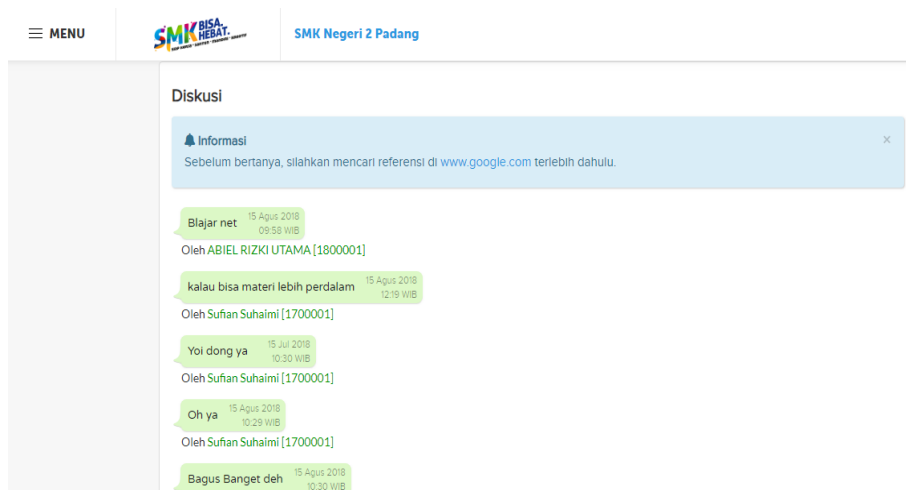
MENU

SMK BISA. HEBAT.

SMK Negeri 2 Padang

Diskusi

Informasi
Sebelum bertanya, silahkan mencari referensi di www.google.com terlebih dahulu.

×

Blajar net 15 Agus 2018 09:58 WIB
Oleh ABIEL RIZKI UTAMA [1800001]

kalau bisa materi lebih perdalam 15 Agus 2018 12:19 WIB
Oleh Sufian Suhaimi [1700001]

Yoi dong ya 15 Jul 2018 10:30 WIB
Oleh Sufian Suhaimi [1700001]

Oh ya 15 Agus 2018 10:29 WIB
Oleh Sufian Suhaimi [1700001]

Bagus Banget deh 15 Agus 2018 10:30 WIB